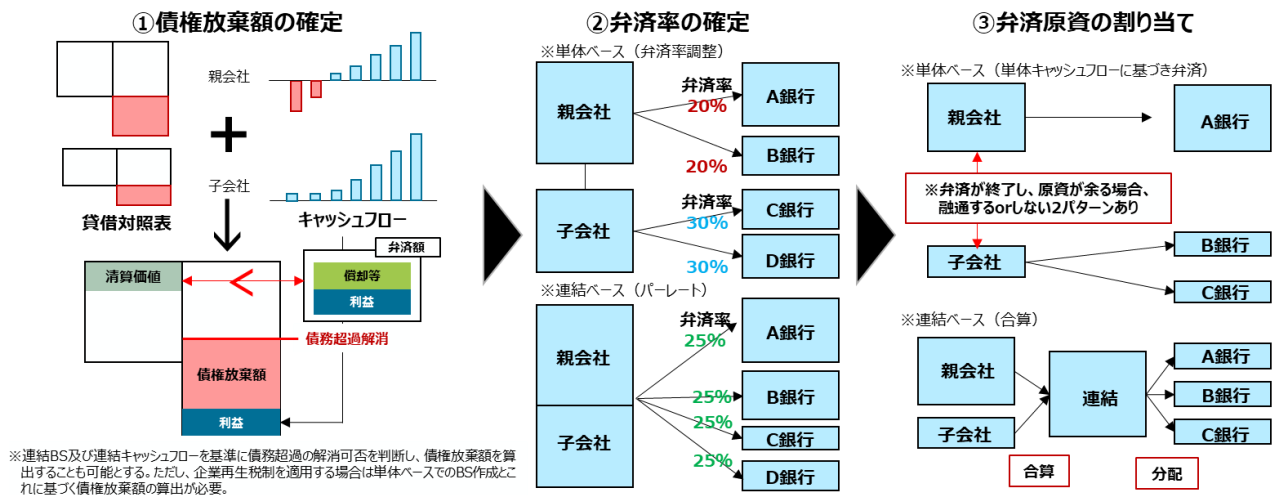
①債権放棄額の確定

親会社

子会社

貸借対照表

キャッシュフロー

弁済額

清算価値

償却等

利益

債務超過解消

債権放棄額

利益

※連結BS及び連結キャッシュフローを基準に債務超過の解消可否を判断し、債権放棄額を算出することも可能とする。ただし、企業再生税制を適用する場合は単体ベースでのBS作成とこれに基づく債権放棄額の算出が必要。

②弁済率の確定

※単体ベース（弁済率調整）

親会社

弁済率
20%

A銀行

20%

B銀行

子会社

弁済率
30%

C銀行

30%

D銀行

※連結ベース（パーレート）

親会社

子会社

弁済率
25%

A銀行

25%

B銀行

25%

C銀行

25%

D銀行

③弁済原資の割り当て

※単体ベース（単体キャッシュフローに基づき弁済）

親会社

A銀行

※弁済が終了し、原資が余る場合、融通するorしない2パターンあり

子会社

B銀行

C銀行

※連結ベース（合算）

親会社

子会社

連結

A銀行

B銀行

C銀行

合算

分配